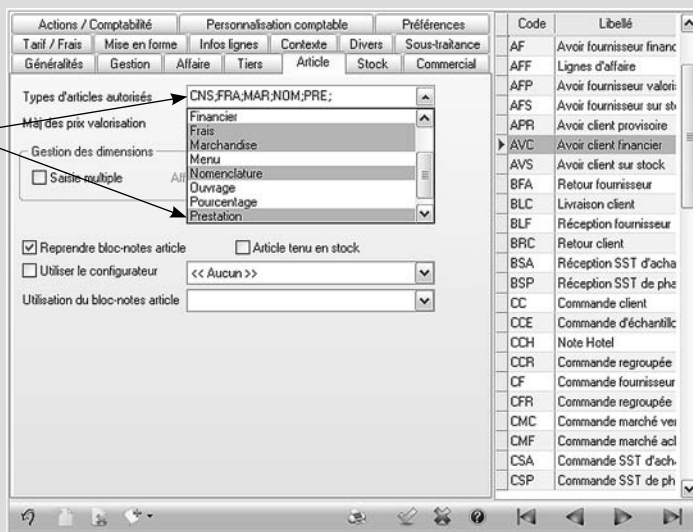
Actions / Comptabilité | Personnalisation comptable | Préférences
Tarif / Frais | Mise en forme | Infos lignes | Contexte | Divers | Sous-traitance
Généralités | Gestion | Affaire | Tiers | Article | Stock | Commercial

Types d'articles autorisés CNS;FRA;MAR;NOM;PRE;
Màj des prix valorisation
Gestion des dimensions
Saisie multiple Aff

Financier
Frais
Marchandise
Menu
Nomenclature
Ouvrage
Pourcentage
Prestation

Reprendre bloc-notes article
Article tenu en stock
Utiliser le configurateur << Aucun >>
Utilisation du bloc-notes article

| Code | Libellé |
|---|---|
| AF | Avoir fournisseur financ |
| AFF | Lignes d'affaire |
| AFP | Avoir fournisseur valori |
| AFS | Avoir fournisseur sur st |
| APR | Avoir client provisoire |
| AVC | Avoir client financier |
| AVS | Avoir client sur stock |
| BFA | Retour fournisseur |
| BLC | Livraison client |
| BLF | Réception fournisseur |
| BRC | Retour client |
| BSA | Réception SST d'acha |
| BSP | Réception SST de pha |
| CC | Commande client |
| CCE | Commande d'échantillo |
| CCH | Note Hotel |
| CCR | Commande regroupée |
| CF | Commande fournisseur |
| CFR | Commande regroupée |
| CMC | Commande marché ver |
| CMF | Commande marché acl |
| CSA | Commande SST d'ach |
| CSP | Commande SST de ph |